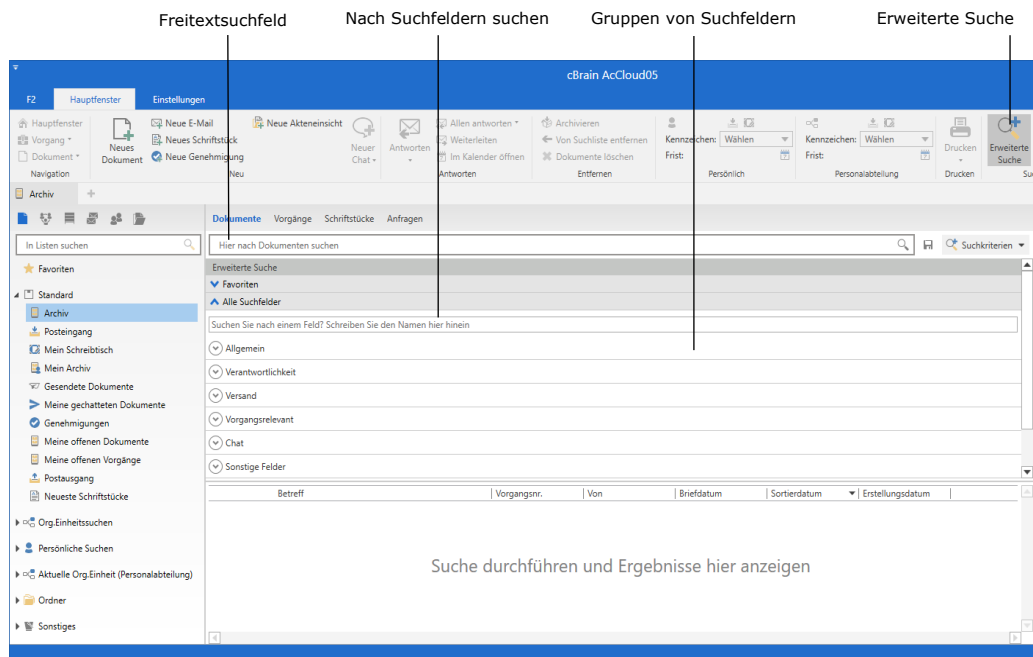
Freitextsuchfeld
Nach Suchfeldern suchen
Gruppen von Suchfeldern
Erweiterte Suche

cBrain AcCloud05

F2 Hauptfenster Einstellungen

Hauptfenster
Vorgang
Dokument
Navigation

Neues Dokument
Neue E-Mail
Neues Schriftstück
Neue Genehmigung
Neue Akteneinsicht
Neuer Chat
Neu

Antworten
Allen antworten
Weiterleiten
Im Kalender öffnen
Antworten

Archivieren
Von Suchliste entfernen
Dokumente löschen
Entfernen

Kennzeichen: Wählen
Frist:
Persönlich

Kennzeichen: Wählen
Frist:
Personalabteilung

Drucken
Drucken

Erweiterte Suche
Su

Archiv +

In Listen suchen
Favoriten
Standard
Archiv
Posteingang
Mein Schreibtisch
Mein Archiv
Gesendete Dokumente
Meine gechatteten Dokumente
Genehmigungen
Meine offenen Dokumente
Meine offenen Vorgänge
Postausgang
Neueste Schriftstücke
Org.Einheitssuchen
Persönliche Suchen
Aktuelle Org.Einheit (Personalabteilung)
Ordner
Sonstiges

Dokumente Vorgänge Schriftstücke Anfragen

Hier nach Dokumenten suchen
Suchkriterien

Erweiterte Suche
Favoriten
Alle Suchfelder
Suchen Sie nach einem Feld? Schreiben Sie den Namen hier hinein
Allgemein
Verantwortlichkeit
Versand
Vorgangsrelevant
Chat
Sonstige Felder

| Betreff | Vorgangsnr. | Von | Briefdatum | Sortierdatum | Erstellungsdatum |
|---|---|---|---|---|---|

Suche durchführen und Ergebnisse hier anzeigen